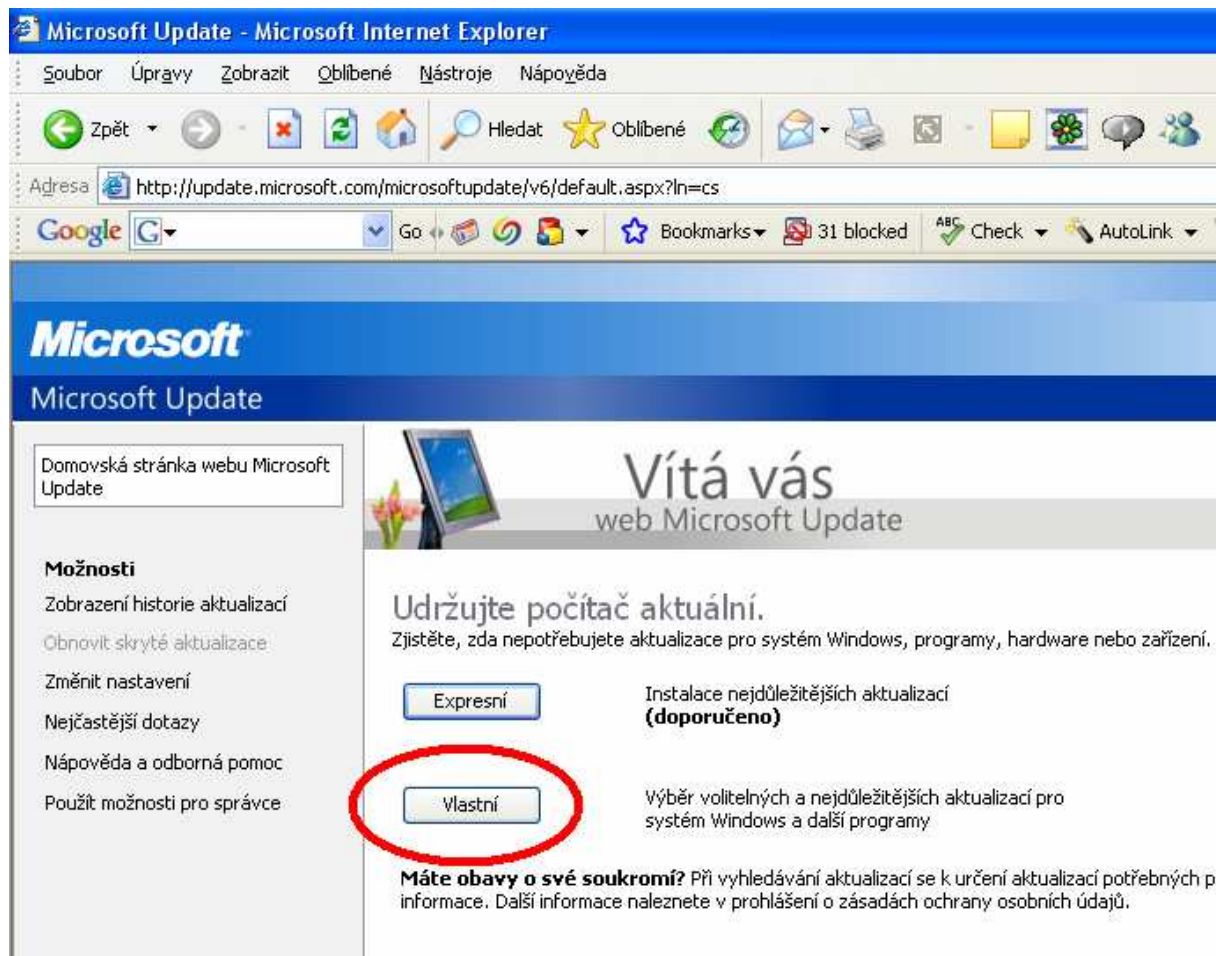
Microsoft Update - Microsoft Internet Explorer

Soubor Úpravy Zobrazit Oblíbené Nástroje Nápověda

Zpět Hledat Oblíbené

Adresa http://update.microsoft.com/microsoftupdate/v6/default.aspx?ln=cs

Google Go Bookmarks 31 blocked Check AutoLink

Microsoft

Microsoft Update

Domovská stránka webu Microsoft Update

Vítá vás
web Microsoft Update

Možnosti
Zobrazení historie aktualizací
Obnovit skryté aktualizace
Změnit nastavení
Nejčastější dotazy
Nápověda a odborná pomoc
Použít možnosti pro správce

Udržujte počítač aktuální.
Zjistěte, zda nepotřebujete aktualizace pro systém Windows, programy, hardware nebo zařízení.

Expresní
Instalace nejdůležitějších aktualizací
(doporučeno)

Vlastní
Výběr volitelných a nejdůležitějších aktualizací pro systém Windows a další programy

Máte obavy o své soukromí? Při vyhledávání aktualizací se k určení aktualizací potřebných p
informace. Další informace naleznete v prohlášení o zásadách ochrany osobních údajů.